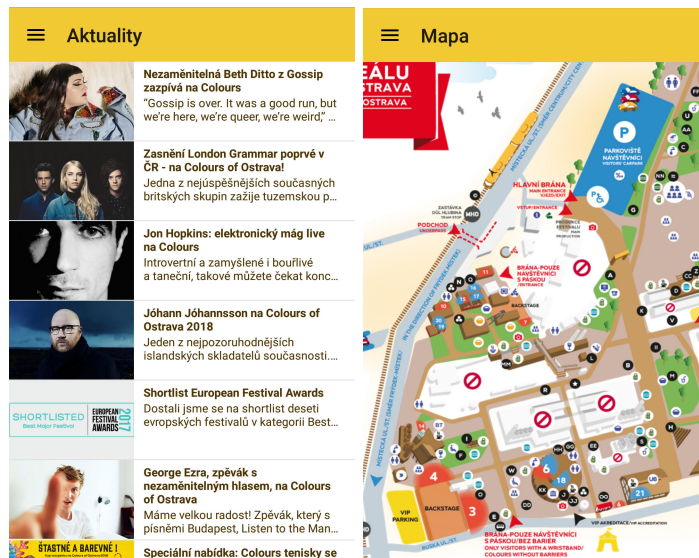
Aktuality

Nezaměnitelná Beth Ditto z Gossip zazpívá na Colours
"Gossip is over. It was a good run, but we're here, we're queer, we're weird,"

Zasnění London Grammar poprvé v ČR - na Colours of Ostrava!
Jedna z nejúspěšnějších současných britských skupin zažije tuzemskou p...

Jon Hopkins: elektronický mág live na Colours
Introvertní a zamyšlené i bouřlivé a taneční, takové můžete čekat konc...

Jóhann Jóhannsson na Colours of Ostrava 2018
Jeden z nejpozoruhodnějších islandských skladatelů současnosti...

SHORTLISTED Best Major Festival
EUROPEAN FESTIVAL AWARDS 2017

Shortlist European Festival Awards
Dostali jsme se na shortlist deseti evropských festivalů v kategorii Best...

George Ezra, zpěvák s nezaměnitelným hlasem, na Colours of Ostrava
Máme velkou radost! Zpěvák, který s písněmi Budapest, Listen to the Man...

ŠŤASTNÉ A BAREVNÉ!

Speciální nabídka: Colours tenisky se

Mapa

EÁLU
STRAVA

PARKOVIŠTĚ NÁVŠTĚVNÍCI VISITORS' CARPARK

HLAVNÍ BRÁNA MAIN ENTRANCE

VSTUP ENTRANCE

ZASTÁVKA DŮL HLUBINA TRAM STOP

MHD

PODCHOD UNDERPASS

BRÁNA-POUZE NÁVŠTĚVNÍCI S PÁSKOU ENTRANCE

BACKSTAGE

VIP PARKING

BACKSTAGE

BRÁNA-POUZE NÁVŠTĚVNÍCI S PÁSKOU/BEZ BARIÉR ONLY VISITORS WITH A WRISTBAND/ COLOURS WITHOUT BARRIERS

VIP AKREDITACE VIP ACCREDITATION

4

3

6

18

21

P

11

19